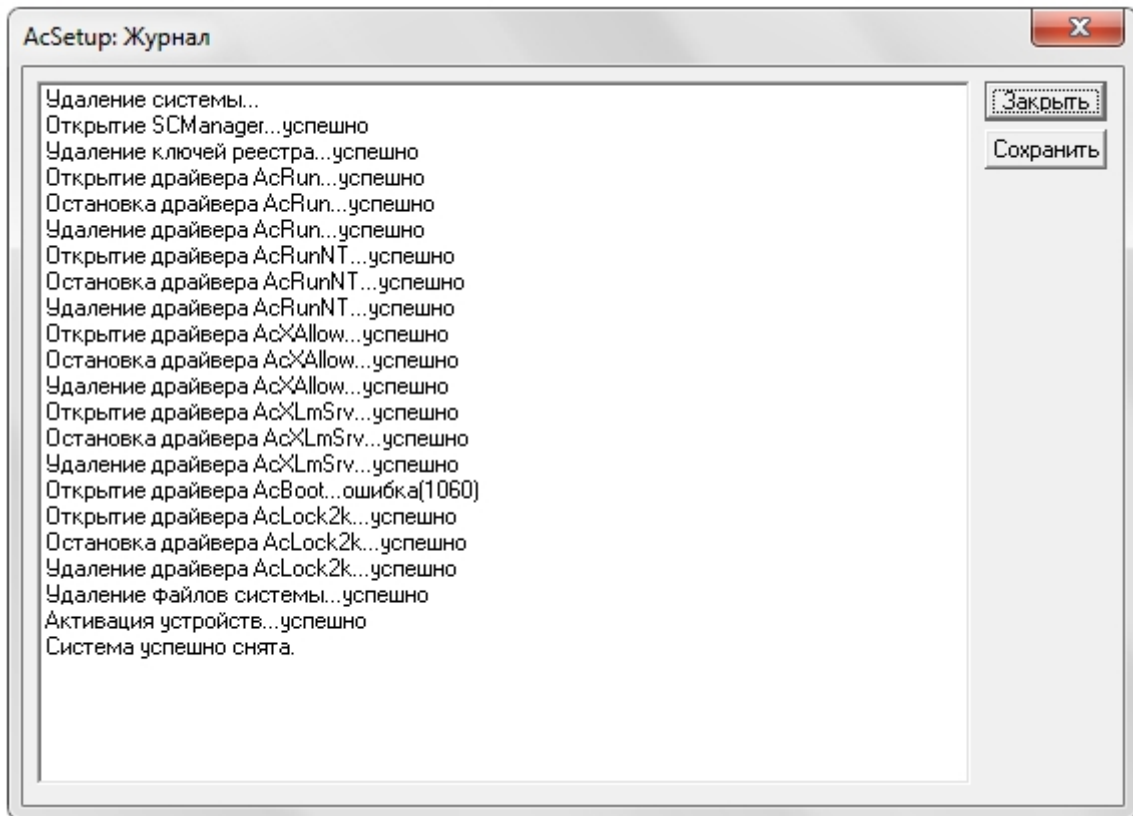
AcSetup: Журнал

Удаление системы...
Открытие SCManager...успешно
Удаление ключей реестра...успешно
Открытие драйвера AcRun...успешно
Остановка драйвера AcRun...успешно
Удаление драйвера AcRun...успешно
Открытие драйвера AcRunNT...успешно
Остановка драйвера AcRunNT...успешно
Удаление драйвера AcRunNT...успешно
Открытие драйвера AcXAllow...успешно
Остановка драйвера AcXAllow...успешно
Удаление драйвера AcXAllow...успешно
Открытие драйвера AcXLmSrv...успешно
Остановка драйвера AcXLmSrv...успешно
Удаление драйвера AcXLmSrv...успешно
Открытие драйвера AcBoot...ошибка(1060)
Открытие драйвера AcLock2k...успешно
Остановка драйвера AcLock2k...успешно
Удаление драйвера AcLock2k...успешно
Удаление файлов системы...успешно
Активация устройств...успешно
Система успешно снята.

Закрыть
Сохранить